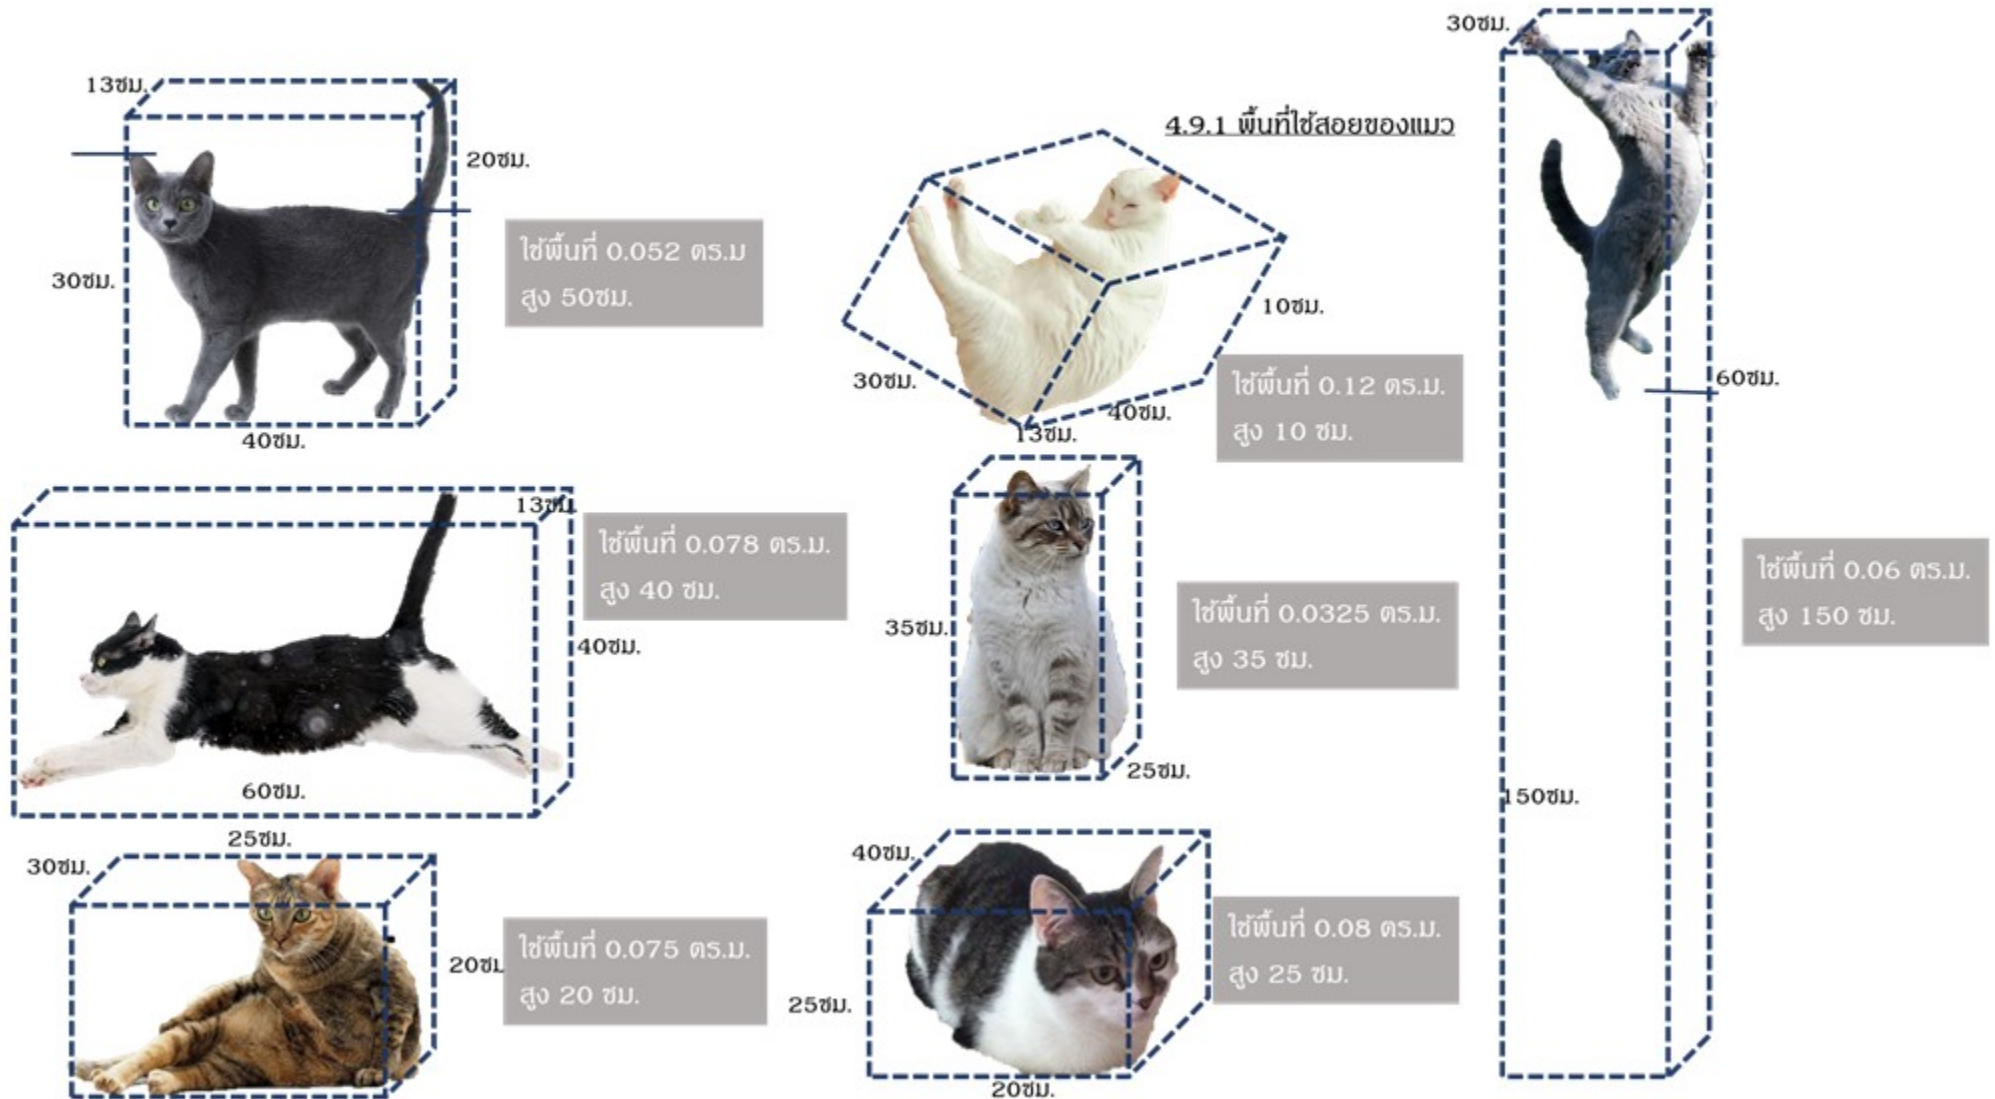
4.9.1 พื้นที่ใช้สอยของแมว

13ซม.
20ซม.
30ซม.
40ซม.

ใช้พื้นที่ 0.052 ตร.ม
สูง 50ซม.

30ซม.
10ซม.
40ซม.
13ซม.

ใช้พื้นที่ 0.12 ตร.ม.
สูง 10 ซม.

30ซม.
60ซม.
150ซม.

ใช้พื้นที่ 0.06 ตร.ม.
สูง 150 ซม.

13ซม.
40ซม.
60ซม.

ใช้พื้นที่ 0.078 ตร.ม.
สูง 40 ซม.

35ซม.
25ซม.

ใช้พื้นที่ 0.0325 ตร.ม.
สูง 35 ซม.

25ซม.
30ซม.
20ซม.

ใช้พื้นที่ 0.075 ตร.ม.
สูง 20 ซม.

40ซม.
25ซม.
20ซม.

ใช้พื้นที่ 0.08 ตร.ม.
สูง 25 ซม.